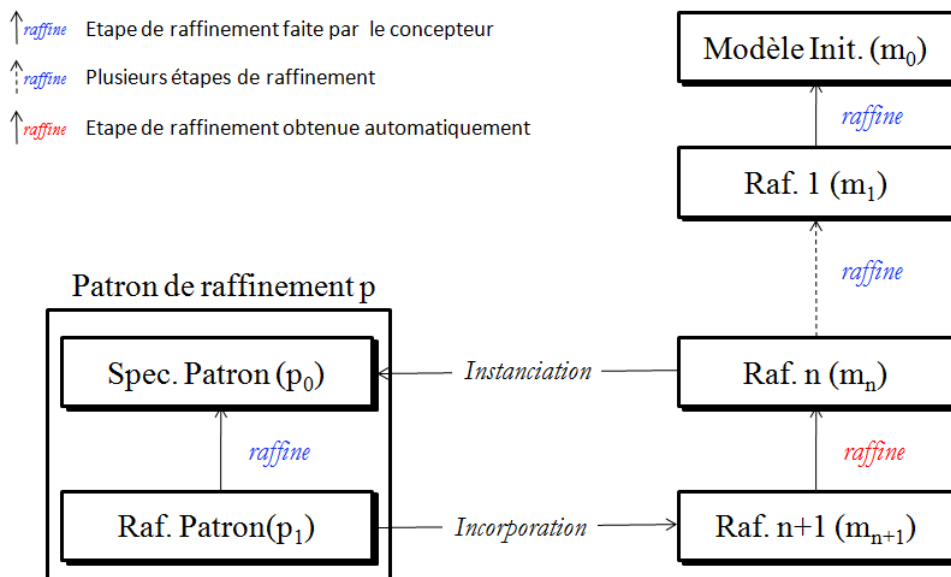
raffine Etape de raffinement faite par le concepteur

raffine Plusieurs étapes de raffinement

raffine Etape de raffinement obtenue automatiquement

Modèle Init. ($m_0$)

raffine

Raf. 1 ($m_1$)

raffine

Patron de raffinement p

Spec. Patron ($p_0$)

Instanciation

Raf. n ($m_n$)

raffine

raffine

Raf. Patron($p_1$)

Incorporation

Raf. n+1 ($m_{n+1}$)